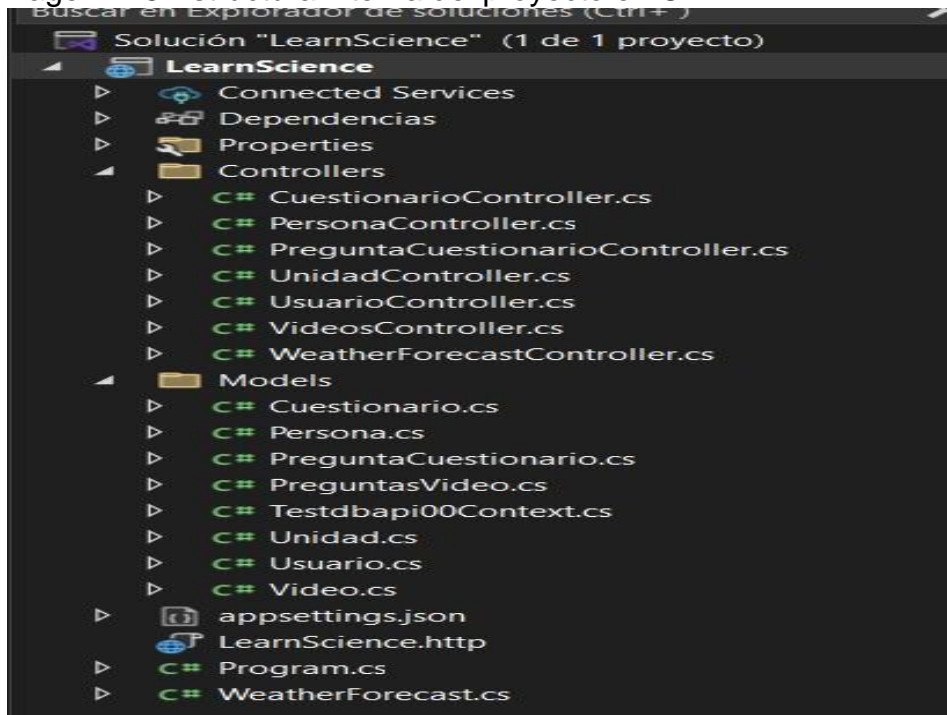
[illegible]
Buscar en Explorador de soluciones (Ctrl+ )
Solución "LearnScience" (1 de 1 proyecto)
LearnScience
Connected Services
Dependencias
Properties
Controllers
C# CuestionarioController.cs
C# PersonaController.cs
C# PreguntaCuestionarioController.cs
C# UnidadController.cs
C# UsuarioController.cs
C# VideosController.cs
C# WeatherForecastController.cs
Models
C# Cuestionario.cs
C# Persona.cs
C# PreguntaCuestionario.cs
C# PreguntasVideo.cs
C# Testdbapi00Context.cs
C# Unidad.cs
C# Usuario.cs
C# Video.cs
appsettings.json
LearnScience.http
C# Program.cs
C# WeatherForecast.cs